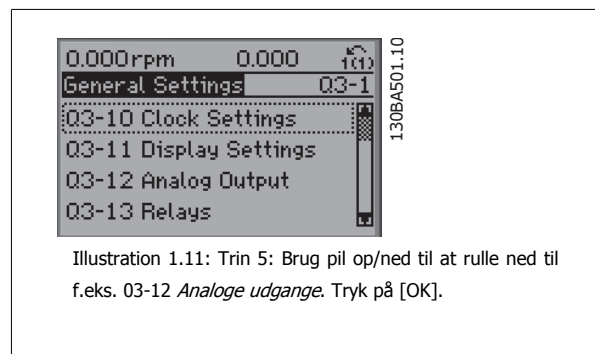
0.000rpm 0.000 (1)
General Settings 03-1
03-10 Clock Settings
03-11 Display Settings
03-12 Analog Output
03-13 Relays

130BA501.10

Illustration 1.11: Trin 5: Brug pil op/ned til at rulle ned til f.eks. 03-12 *Analoge udgange*. Tryk på [OK].